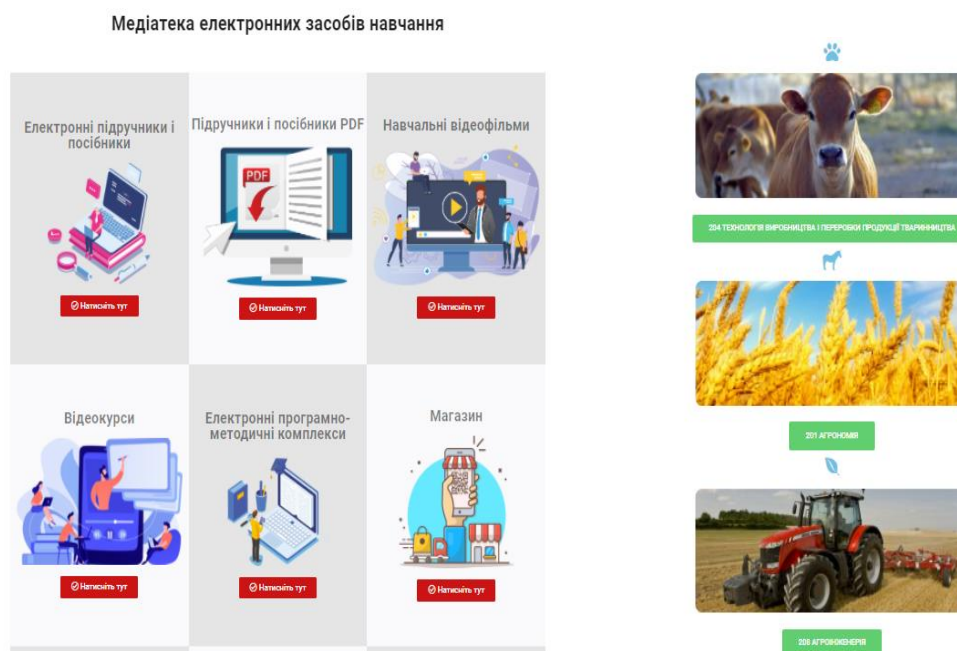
Медіатека електронних засобів навчання

Електронні підручники і посібники

Натисніть тут

Підручники і посібники PDF

PDF

Натисніть тут

Навчальні відеофільми

Натисніть тут

Відеокурси

Натисніть тут

Електронні програмно-методичні комплекси

Натисніть тут

Магазин

Натисніть тут

204 ТЕХНОЛОГІЯ ВИРОБНИЦТВА І ПЕРЕРОБКИ ПРОДУКЦІЇ ТВАРИННИЦТВА

201 АГРОНОМІЯ

208 АГРОІНЖЕНЕРІЯ